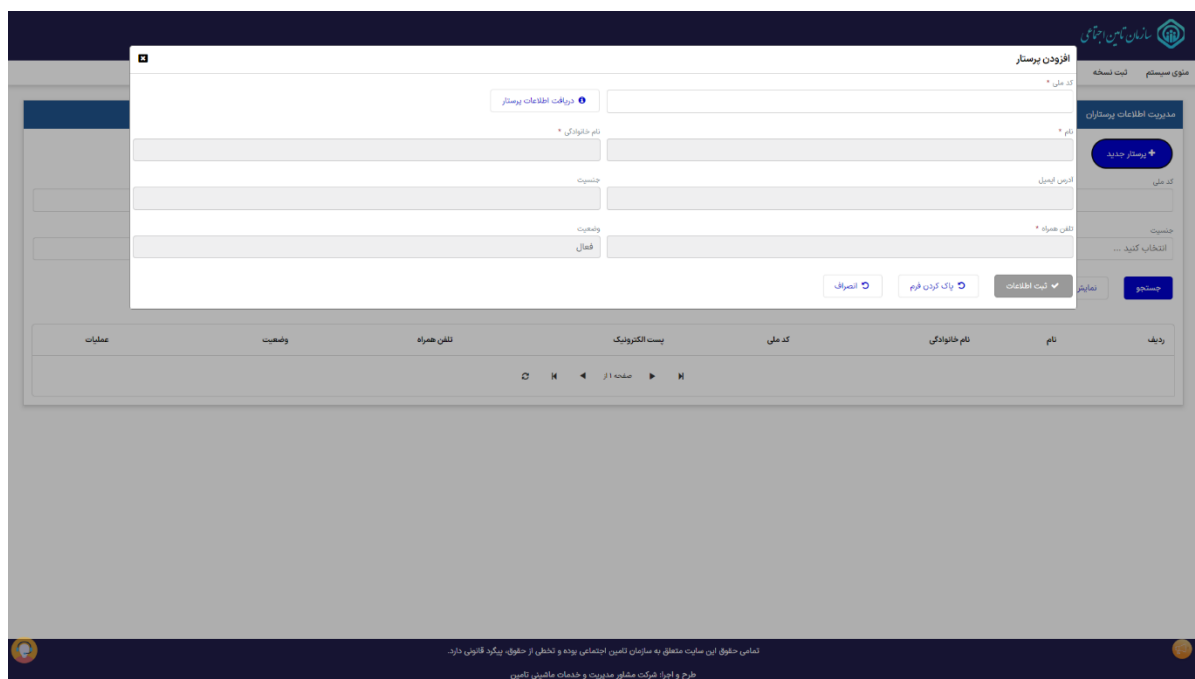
سازمان تأمین اجتماعی

منوی سیستم ثبت نسخه

مدیریت اطلاعات پرستاران

+ پرستار جدید

کد ملی

جنسیت

انتخاب کنید ...

جستجو

نمایش

افزودن پرستار

کد ملی *

دریافت اطلاعات پرستار

نام *

نام خانوادگی *

آدرس ایمیل

جنسیت

تلفن همراه *

وضعیت

فعال

ثبت اطلاعات

پاک کردن فرم

انصراف

| ردیف | نام | نام خانوادگی | کد ملی | پست الکترونیک | تلفن همراه | وضعیت | عملیات |
|---|---|---|---|---|---|---|---|

صفحه 1 از

تمامی حقوق این سایت متعلق به سازمان تامین اجتماعی بوده و تخطی از حقوق، پیگرد قانونی دارد.

طرح و اجرا: شرکت مشاور مدیریت و خدمات ماشینی تامین